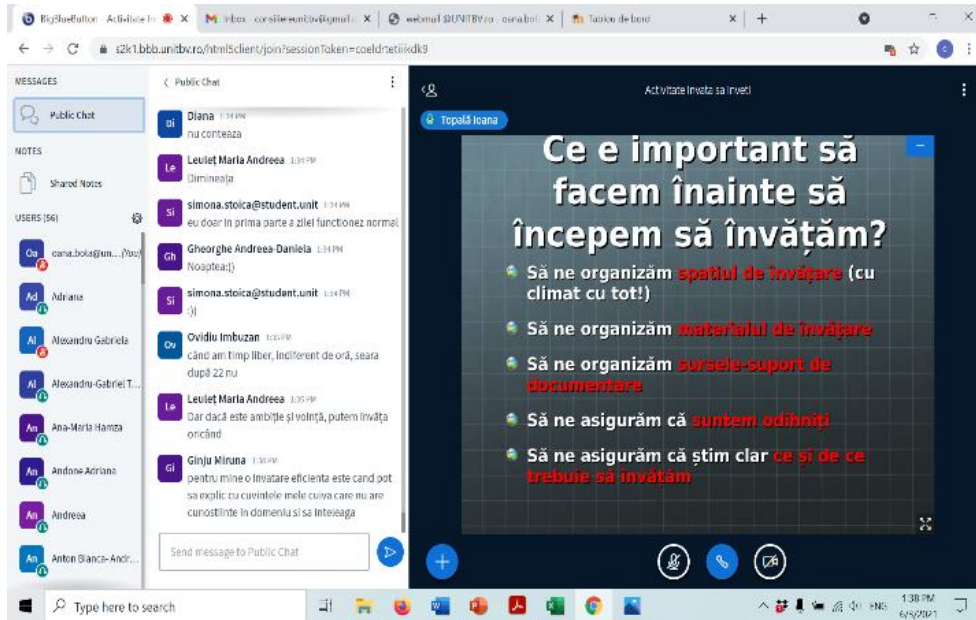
BigBlueButton - Activitate I... × | M Inbox - consilieruntbv@gmail... × | webmail UNITBV.ro - oana.bol... × | Tabloul de bord × | +

s2k1.bbb.unitbv.ro/html5client/join?sessionToken=coeldrtetiikdk9

MESSAGES

Public Chat

NOTES

Shared Notes

USERS (56)

Oa oana.bola@un... (You)

Ad Adriana

Al Alexandru Gabriela

Al Alexandru-Gabriel T...

An Ana-Maria Hamza

An Andone Adriana

An Andreea

An Anton Bianca-Andr...

‹ Public Chat

Di Diana 1:34 PM
nu conteaza

Le Leuleț Maria Andreea 1:34 PM
Dimineața

Si simona.stoica@student.unit 1:34 PM
eu doar in prima parte a zilei functionez normal

Gh Gheorghe Andreea-Daniela 1:34 PM
Noaptea:))

Si simona.stoica@student.unit 1:34 PM
:))

Ov Ovidiu Imbuzan 1:35 PM
când am timp liber, indiferent de oră, seara după 22 nu

Le Leuleț Maria Andreea 1:35 PM
Dar dacă este ambiție și voință, putem invăța oricând

Gi Ginju Miruna 1:38 PM
pentru mine o invatare eficienta este cand pot sa explic cu cuvintele mele cuiva care nu are cunostinte in domeniu si sa inteleaga

Send message to Public Chat

Activitate Invata sa inveti

Topală Ioana

Ce e important să facem înainte să începem să învățăm?

Să ne organizăm spațiul de învățare (cu climat cu tot!)

Să ne organizăm materialul de învățare

Să ne organizăm sursele-suport de documentare

Să ne asigurăm că suntem odihniți

Să ne asigurăm că știm clar ce și de ce trebuie să învățăm

Type here to search

1:38 PM
6/5/2021